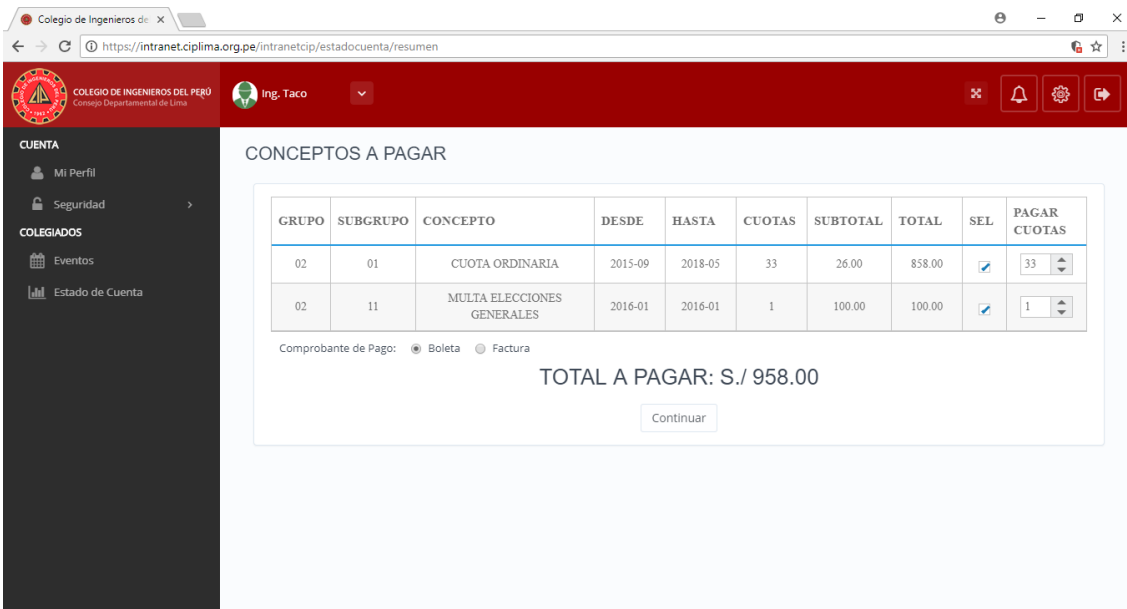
Colegio de Ingenieros de ×

https://intranet.ciplima.org.pe/intranetcip/estadocuenta/resumen

COLEGIO DE INGENIEROS DEL PERÚ
Consejo Departamental de Lima

Ing. Taco

CUENTA
Mi Perfil
Seguridad
COLEGIADOS
Eventos
Estado de Cuenta

CONCEPTOS A PAGAR

| GRUPO | SUBGRUPO | CONCEPTO | DESDE | HASTA | CUOTAS | SUBTOTAL | TOTAL | SEL | PAGAR CUOTAS |
|---|---|---|---|---|---|---|---|---|---|
| 02 | 01 | CUOTA ORDINARIA | 2015-09 | 2018-05 | 33 | 26.00 | 858.00 | | 33 |
| 02 | 11 | MULTA ELECCIONES GENERALES | 2016-01 | 2016-01 | 1 | 100.00 | 100.00 | | 1 |

Comprobante de Pago: Boleta Factura

TOTAL A PAGAR: S./ 958.00

Continuar